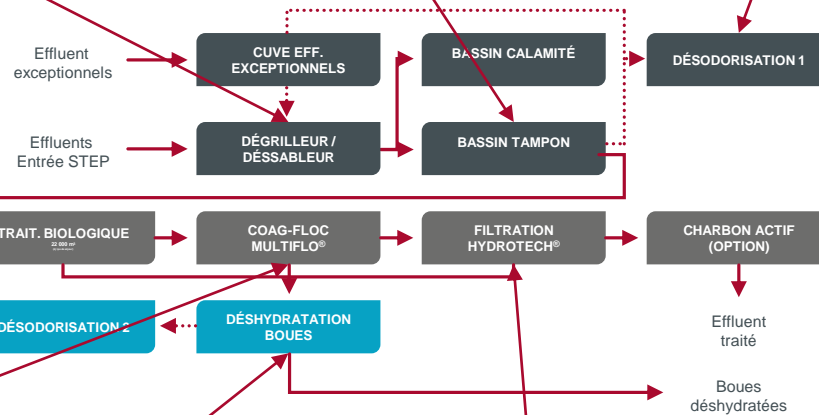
Effluent exceptionnels

CUVE EFF. EXCEPTIONNELS

BASSIN CALAMITÉ

DÉSODORISATION 1

Effluents Entrée STEP

DÉGRILLEUR / DÉSSABLEUR

BASSIN TAMPON

TRAIT. BIOLOGIQUE
22 000 m³
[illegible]

COAG-FLOC MULTIFLO®

FILTRATION HYDROTECH®

CHARBON ACTIF (OPTION)

DÉSODORISATION 2

DÉSHYDRATATION BOUES

Effluent traité

Boues déshydratées